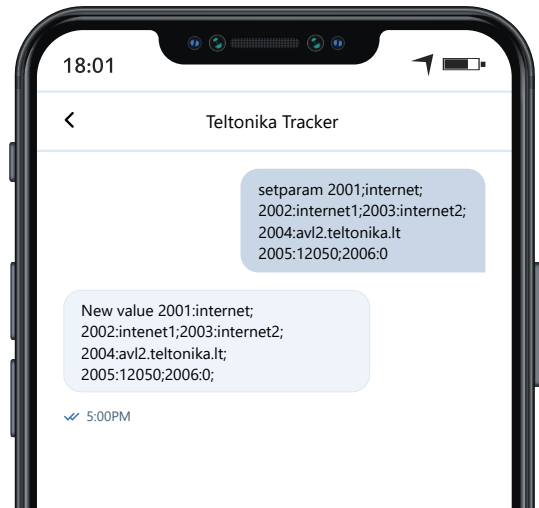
18:01

<

Teltonika Tracker

setparam 2001;internet; 2002:internet1;2003:internet2; 2004:avl2.teltonika.lt 2005:12050;2006:0

New value 2001:internet; 2002:intenet1;2003:internet2; 2004:avl2.teltonika.lt; 2005:12050;2006:0;

5:00PM